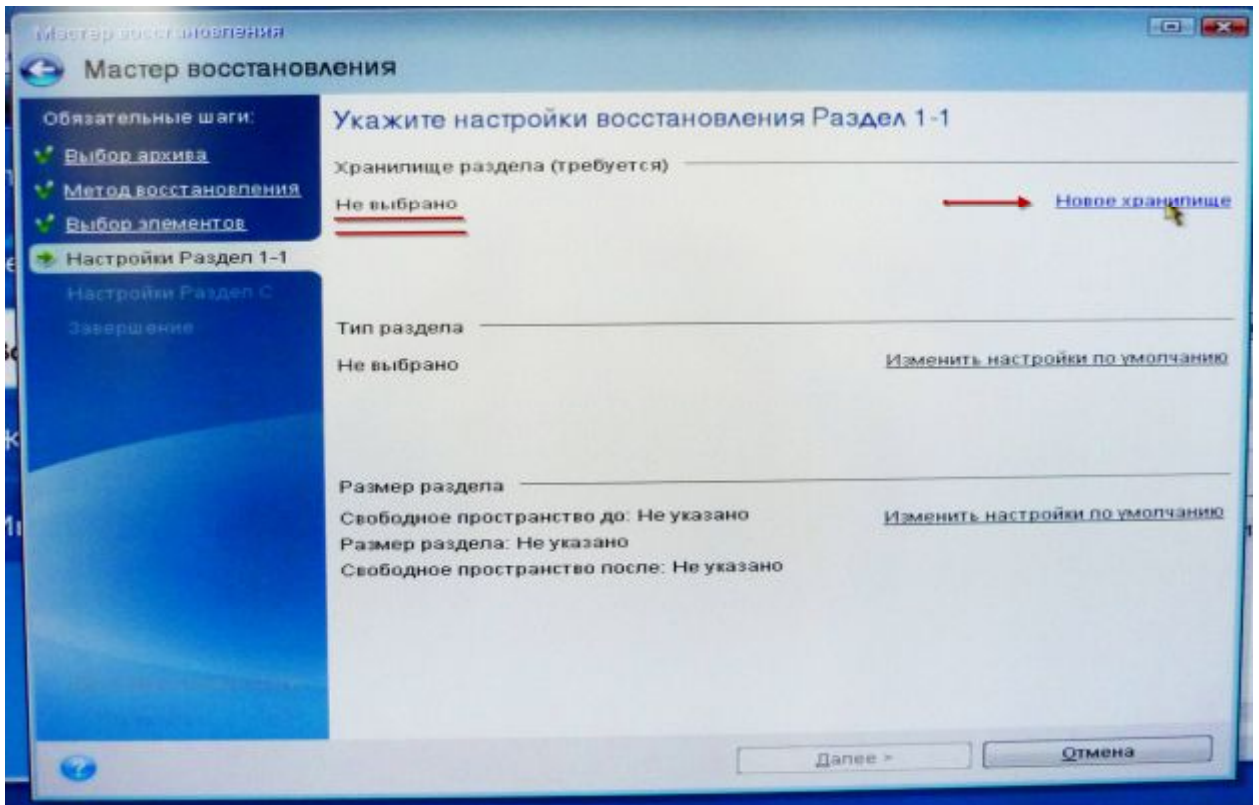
Мастер восстановления

Мастер восстановления

Обязательные шаги:

Выбор архива

Метод восстановления

Выбор элементов

Настройки Раздел 1-1

Настройки Раздел С

Завершение

Укажите настройки восстановления Раздел 1-1

Хранилище раздела (требуется)

Не выбрано

Новое хранилище

Тип раздела

Не выбрано

Изменить настройки по умолчанию

Размер раздела

Свободное пространство до: Не указано

Размер раздела: Не указано

Свободное пространство после: Не указано

Изменить настройки по умолчанию

Далее >

Отмена